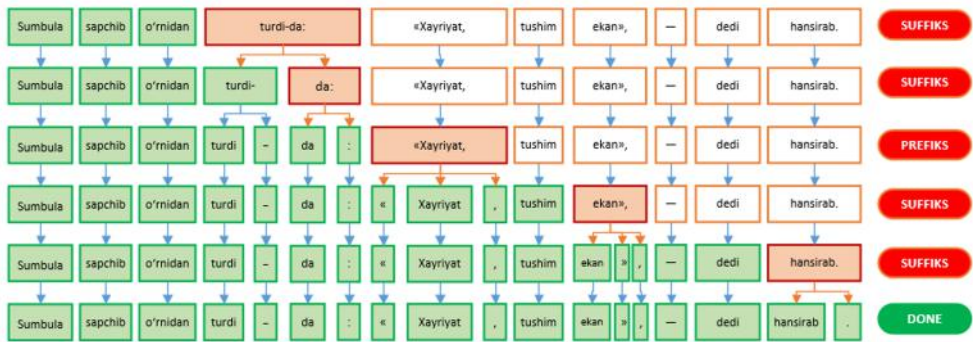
Sumbula sapchib o‘rnidan turdi-da: «Xayriyat, tushim ekan», — dedi hansirab. SUFFIKS

Sumbula sapchib o‘rnidan turdi- da: «Xayriyat, tushim ekan», — dedi hansirab. SUFFIKS

Sumbula sapchib o‘rnidan turdi - da : «Xayriyat, tushim ekan», — dedi hansirab. PREFIKS

Sumbula sapchib o‘rnidan turdi - da : « Xayriyat , tushim ekan», — dedi hansirab. SUFFIKS

Sumbula sapchib o‘rnidan turdi - da : « Xayriyat , tushim ekan » , — dedi hansirab. SUFFIKS

Sumbula sapchib o‘rnidan turdi - da : « Xayriyat , tushim ekan » , — dedi hansirab . DONE